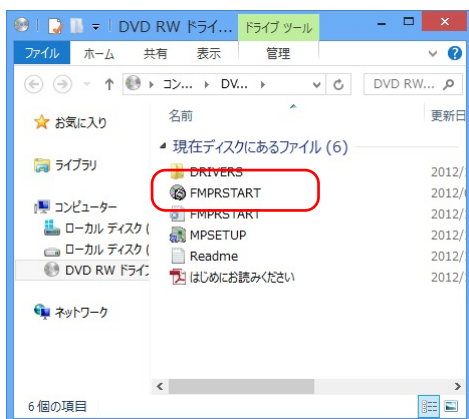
DVD RW ドライ… ドライブ ツール

ファイル ホーム 共有 表示 管理

コン… ▸ DV… ▸ DVD RW…

お気に入り

ライブラリ

コンピューター

ローカル ディスク (

ローカル ディスク (

DVD RW ドライ

ネットワーク

名前 更新日

現在ディスクにあるファイル (6)

DRIVERS 2012/

FMPRSTART 2012/

FMPRSTART 2012/

MPSETUP 2012/

Readme 2012/

はじめにお読みください 2012/

6 個の項目